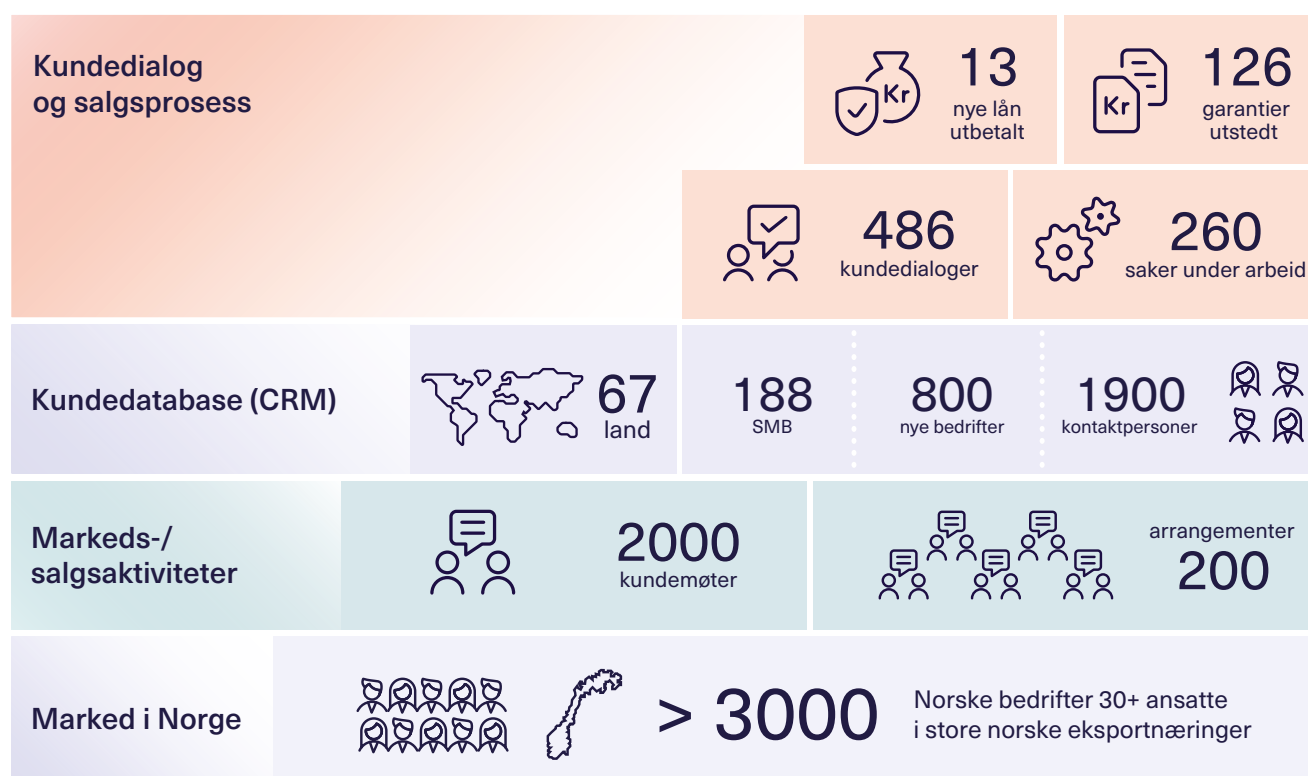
Kundedialog og salgsprosess

Kr

13
nye lån utbetalt

Kr

126
garantier utstedt

486
kundedialoger

260
saker under arbeid

Kundedatabase (CRM)

67
land

188
SMB

800
nye bedrifter

1900
kontaktpersoner

Markeds-/ salgsaktiviteter

2000
kundemøter

arrangementer
200

Marked i Norge

> 3000

Norske bedrifter 30+ ansatte i store norske eksportnæringer